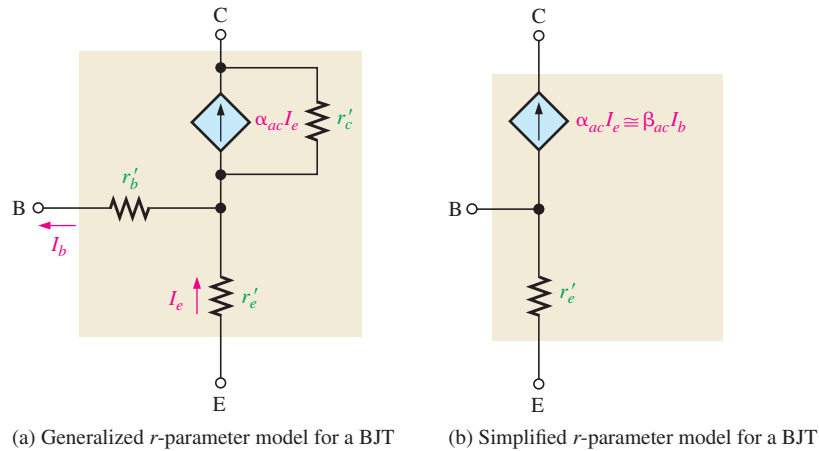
C

$\alpha_{ac}I_e$

$r_c'$

$r_b'$

B

$I_b$

$I_e$

$r_e'$

E

(a) Generalized $r$-parameter model for a BJT

C

$\alpha_{ac}I_e \cong \beta_{ac}I_b$

B

$r_e'$

E

(b) Simplified $r$-parameter model for a BJT